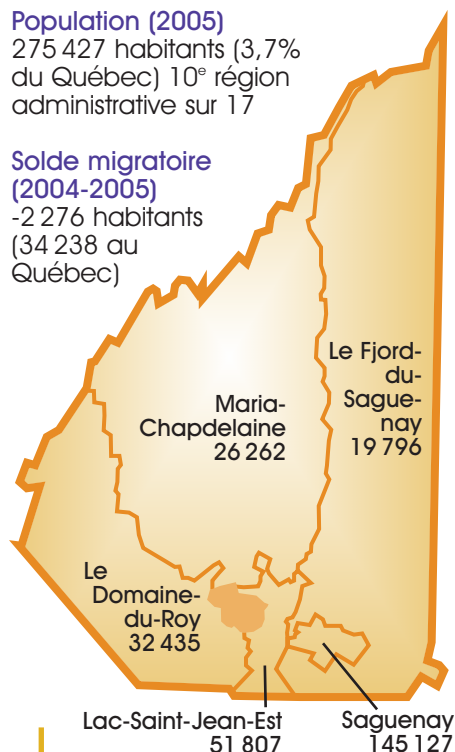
Population (2005)
275 427 habitants (3,7% du Québec) 10$^{e}$ région administrative sur 17

Solde migratoire (2004-2005)
-2 276 habitants (34 238 au Québec)

Le Fjord-du-Saguenay
19 796

Maria-Chapdelaine
26 262

Le Domaine-du-Roy
32 435

Lac-Saint-Jean-Est
51 807

Saguenay
145 127